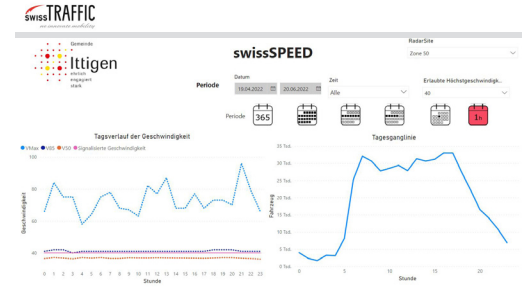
SWISSTRAFFIC
was unternehmen verkehrsbildung

Gemeinde
Ittigen
ehrlich
engagiert
stark

swissSPEED

RadarSite
Zone 50

Periode

Datum
19.04.2022
20.06.2022

Zeit
Alle

Erlaubte Höchstgeschwindigk...
40

Periode
365
1h

Tagsverlauf der Geschwindigkeit

VMax
V85
V50
Signalisierte Geschwindigkeit

100
80
60
40

Geschwindigkeit

0 1 2 3 4 5 6 7 8 9 10 11 12 13 14 15 16 17 18 19 20 21 22 23
Stunde

Tagesganglinie

30 Tsd.
25 Tsd.
20 Tsd.
15 Tsd.
10 Tsd.
5 Tsd.
0 Tsd.

Fahrzeug

0
5
10
15
20
Stunde